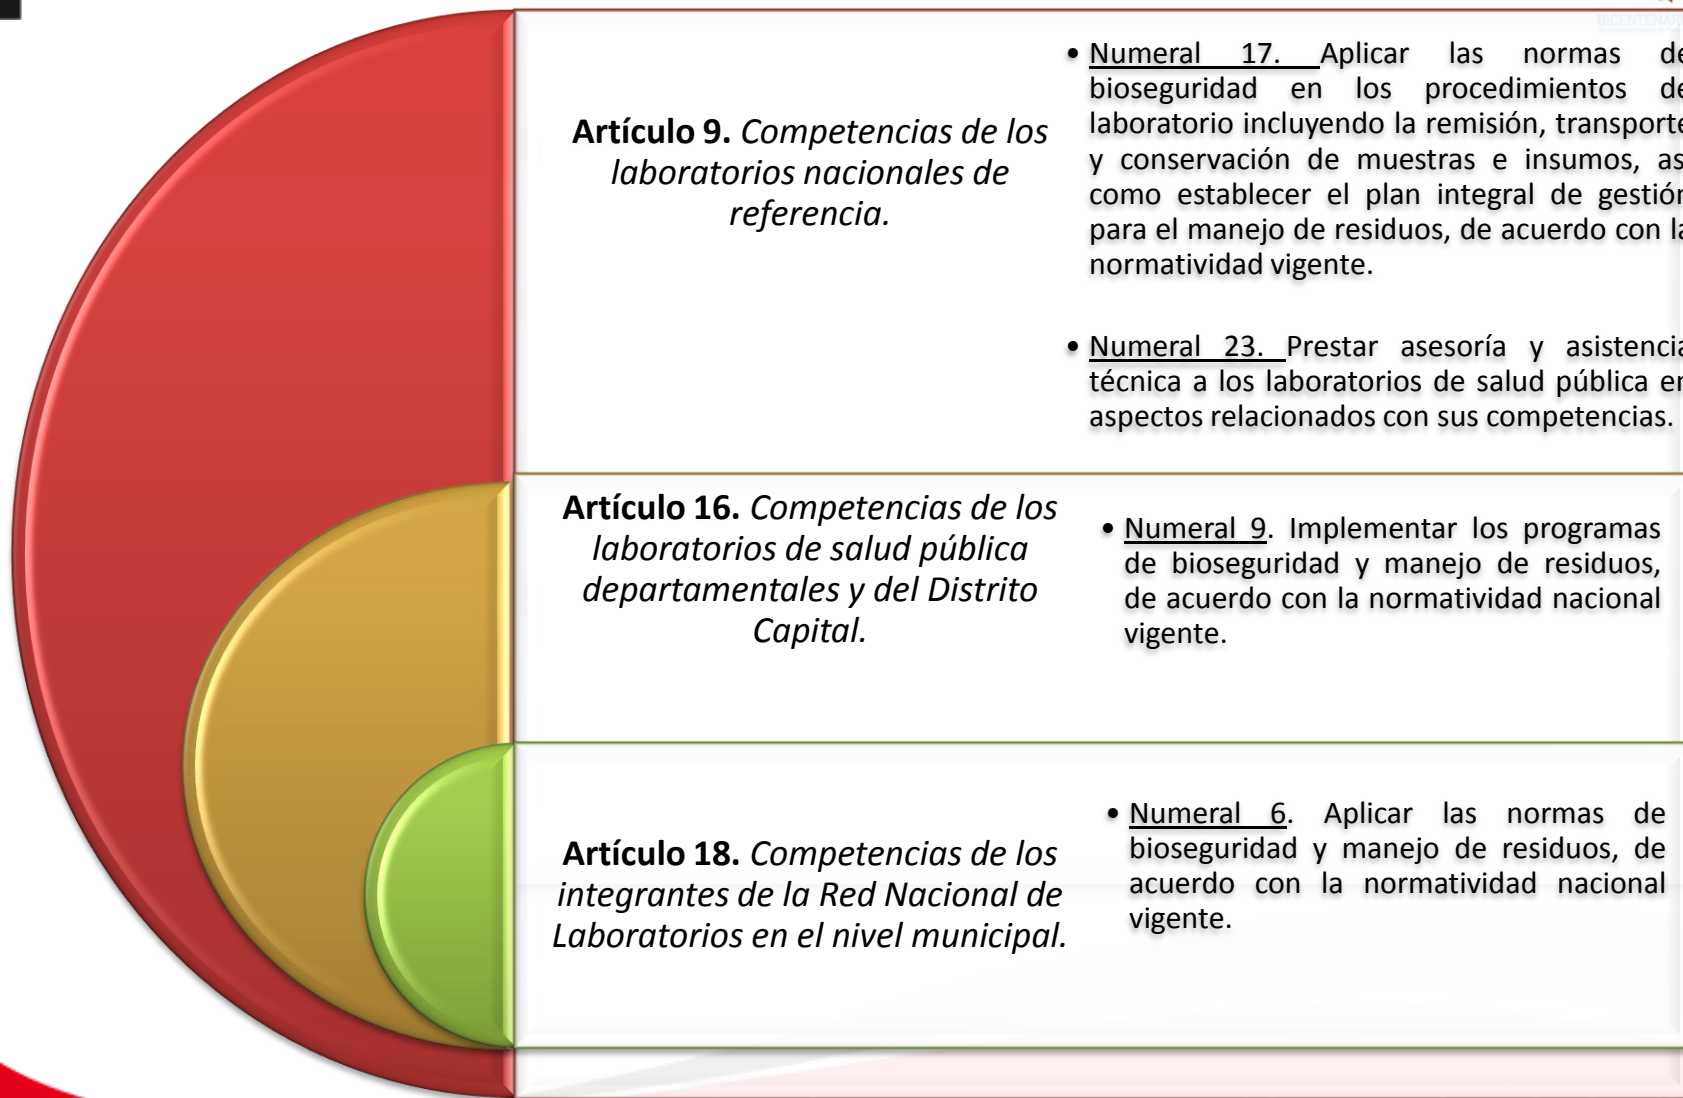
BICENTENAR

**Artículo 9.** *Competencias de los laboratorios nacionales de referencia.*

• Numeral 17. Aplicar las normas de bioseguridad en los procedimientos de laboratorio incluyendo la remisión, transporte y conservación de muestras e insumos, as como establecer el plan integral de gestión para el manejo de residuos, de acuerdo con la normatividad vigente.

• Numeral 23. Prestar asesoría y asistencia técnica a los laboratorios de salud pública en aspectos relacionados con sus competencias.

**Artículo 16.** *Competencias de los laboratorios de salud pública departamentales y del Distrito Capital.*

• Numeral 9. Implementar los programas de bioseguridad y manejo de residuos, de acuerdo con la normatividad nacional vigente.

**Artículo 18.** *Competencias de los integrantes de la Red Nacional de Laboratorios en el nivel municipal.*

• Numeral 6. Aplicar las normas de bioseguridad y manejo de residuos, de acuerdo con la normatividad nacional vigente.